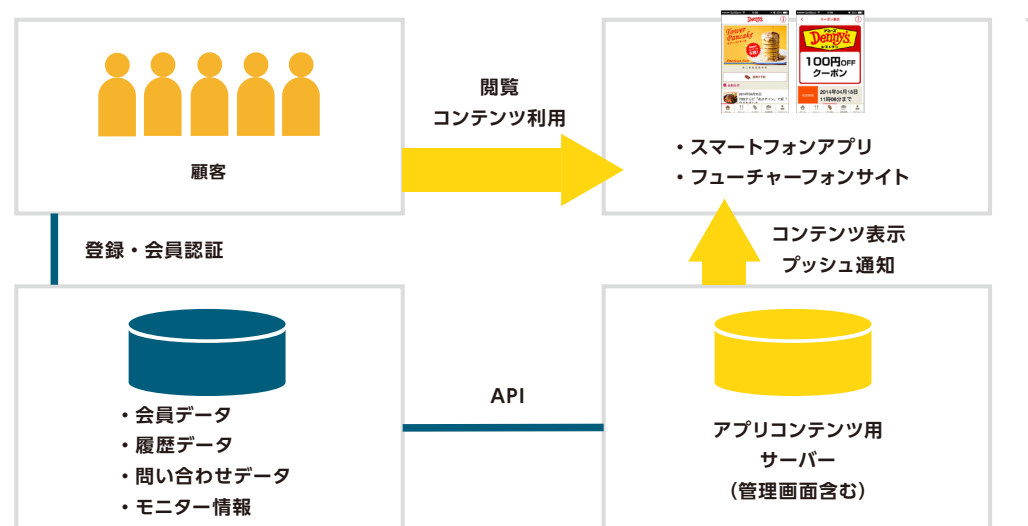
顧客

閲覧
コンテンツ利用

Denny's
Tower Pancake
2014年04月18日
Denny's
100円OFF
クーポン
2014年04月18日
11時00分まで

・スマートフォンアプリ
・フューチャーフォンサイト

登録・会員認証

コンテンツ表示
プッシュ通知

・会員データ
・履歴データ
・問い合わせデータ
・モニター情報

API

アプリコンテンツ用
サーバー
（管理画面含む）